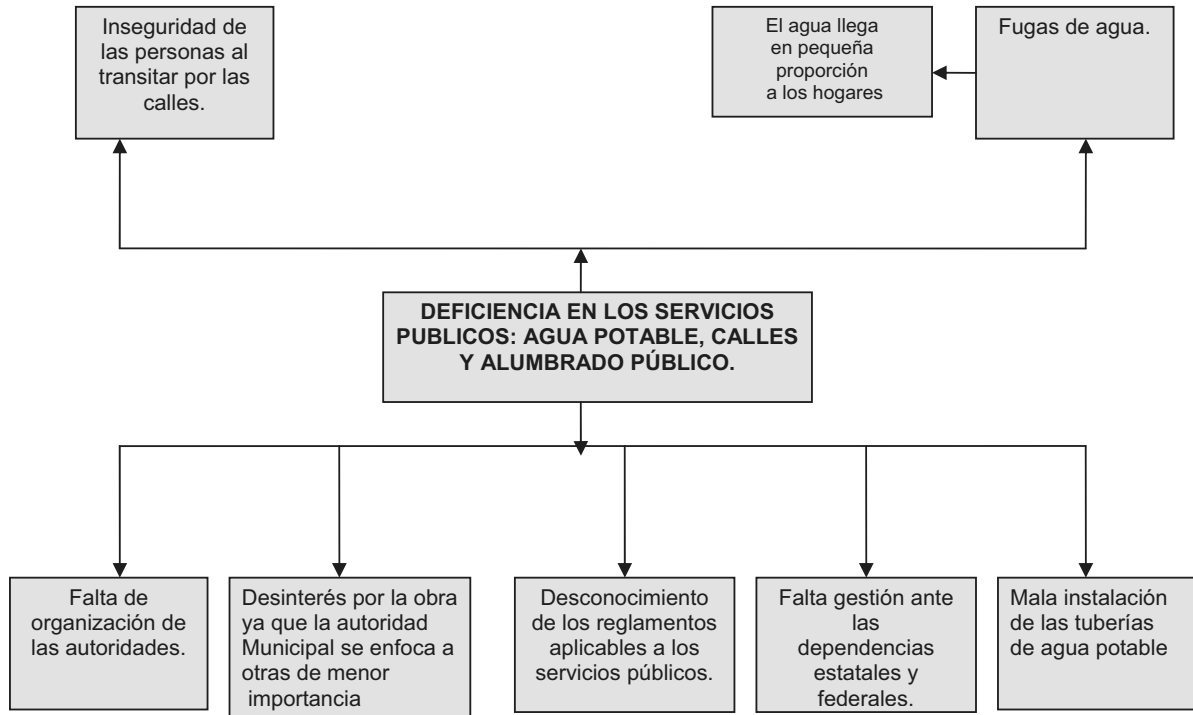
Inseguridad de las personas al transitar por las calles.

El agua llega en pequeña proporción a los hogares

Fugas de agua.

DEFICIENCIA EN LOS SERVICIOS PUBLICOS: AGUA POTABLE, CALLES Y ALUMBRADO PÚBLICO.

Falta de organización de las autoridades.

Desinterés por la obra ya que la autoridad Municipal se enfoca a otras de menor importancia

Desconocimiento de los reglamentos aplicables a los servicios públicos.

Falta gestión ante las dependencias estatales y federales.

Mala instalación de las tuberías de agua potable